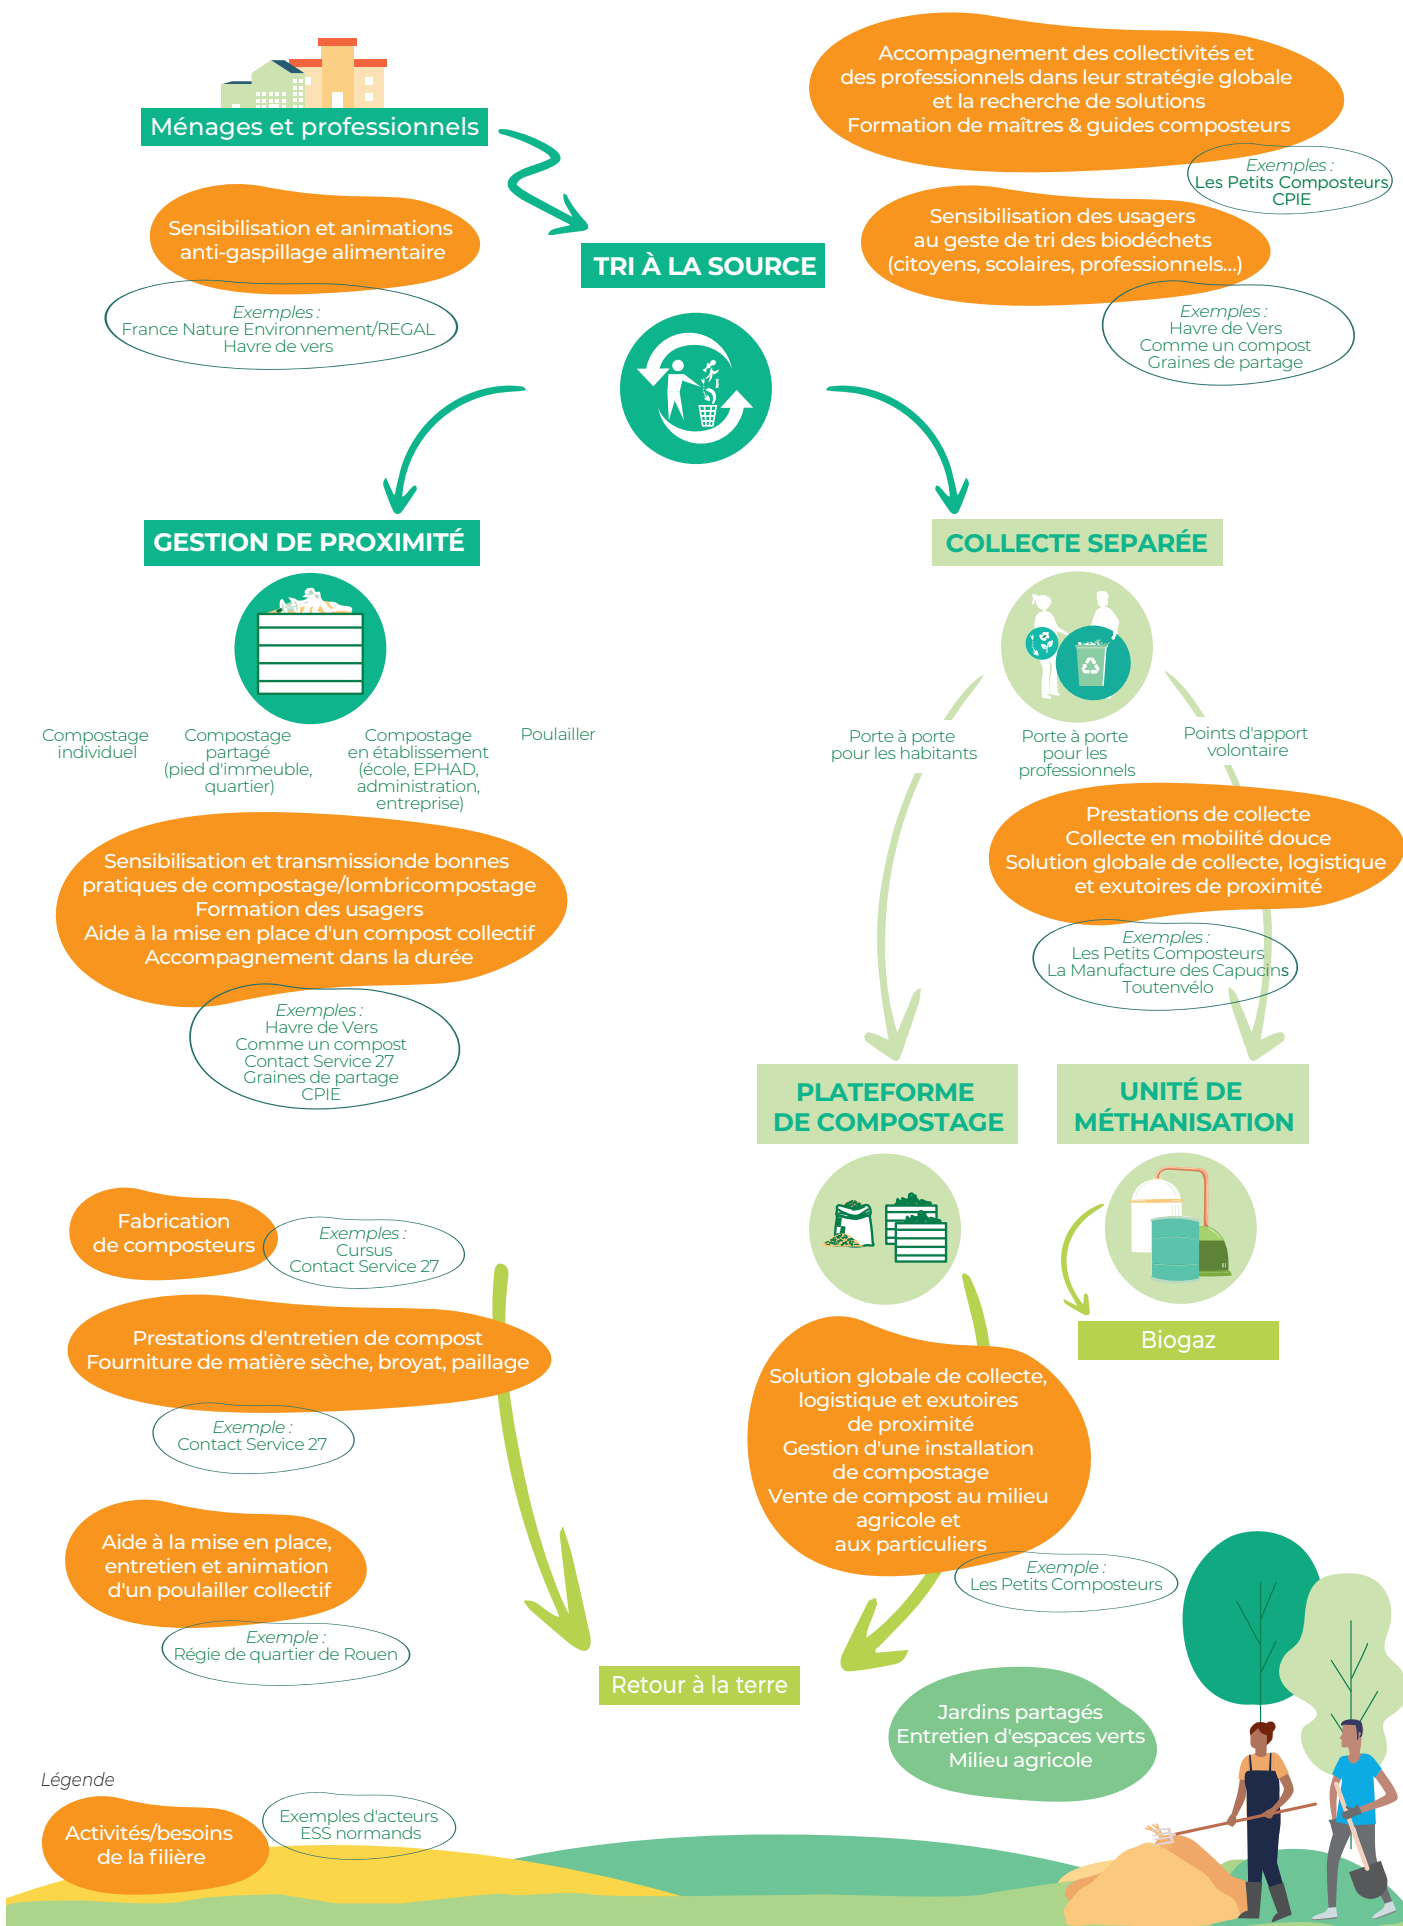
Ménages et professionnels

Accompagnement des collectivités et des professionnels dans leur stratégie globale et la recherche de solutions
Formation de maîtres & guides composteurs

Exemples :
Les Petits Composteurs
CPIE

Sensibilisation et animations anti-gaspillage alimentaire

Exemples :
France Nature Environnement/REGAL
Havre de vers

TRI À LA SOURCE

Sensibilisation des usagers au geste de tri des biodéchets (citoyens, scolaires, professionnels...)

Exemples :
Havre de Vers
Comme un compost
Graines de partage

GESTION DE PROXIMITÉ

COLLECTE SEPARÉE

Compostage individuel

Compostage partagé (pied d'immeuble, quartier)

Compostage en établissement (école, EPHAD, administration, entreprise)

Poulailler

Porte à porte pour les habitants

Porte à porte pour les professionnels

Points d'apport volontaire

Prestations de collecte
Collecte en mobilité douce
Solution globale de collecte, logistique et exutoires de proximité

Exemples :
Les Petits Composteurs
La Manufacture des Capucins
Toutenvélo

Sensibilisation et transmissionde bonnes pratiques de compostage/lombricompostage
Formation des usagers
Aide à la mise en place d'un compost collectif
Accompagnement dans la durée

Exemples :
Havre de Vers
Comme un compost
Contact Service 27
Graines de partage
CPIE

PLATEFORME DE COMPOSTAGE

UNITÉ DE MÉTHANISATION

Fabrication de composteurs

Exemples :
Cursus
Contact Service 27

Biogaz

Prestations d'entretien de compost
Fourniture de matière sèche, broyat, paillage

Exemple :
Contact Service 27

Solution globale de collecte, logistique et exutoires de proximité
Gestion d'une installation de compostage
Vente de compost au milieu agricole et aux particuliers

Exemple :
Les Petits Composteurs

Aide à la mise en place, entretien et animation d'un poulailler collectif

Exemple :
Régie de quartier de Rouen

Retour à la terre

Jardins partagés
Entretien d'espaces verts
Milieu agricole

Légende

Activités/besoins de la filière

Exemples d'acteurs ESS normands